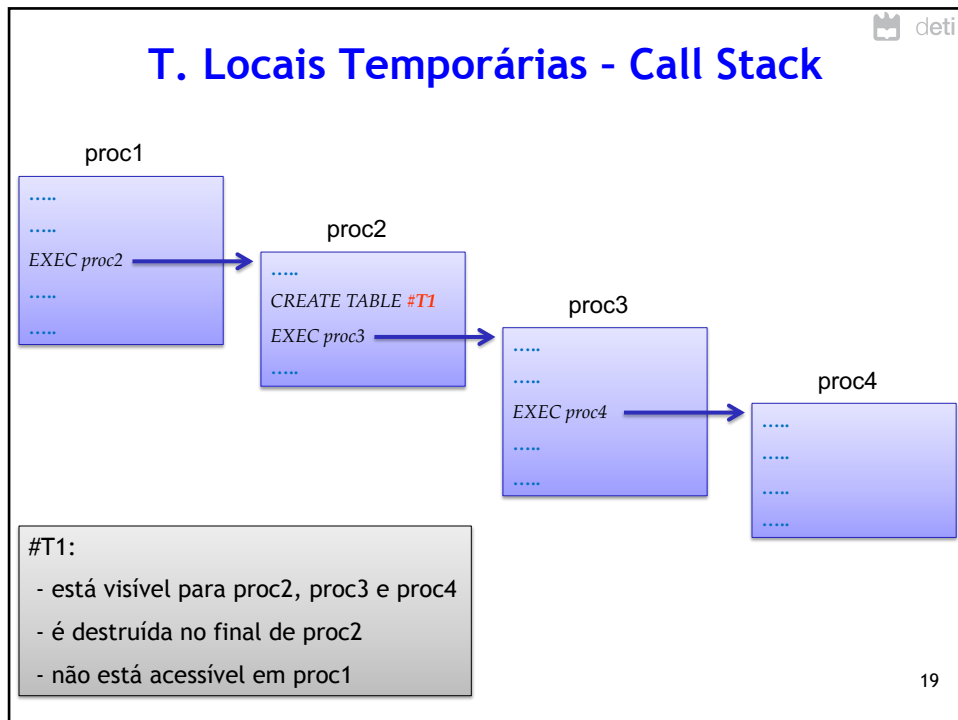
deti

T. Locais Temporárias – Call Stack

proc1

.....
.....
EXEC proc2
.....
.....

proc2

.....
CREATE TABLE #T1
EXEC proc3
.....

proc3

.....
.....
EXEC proc4
.....
.....

proc4

.....
.....
.....
.....

#T1:
- está visível para proc2, proc3 e proc4
- é destruída no final de proc2
- não está acessível em proc1

19